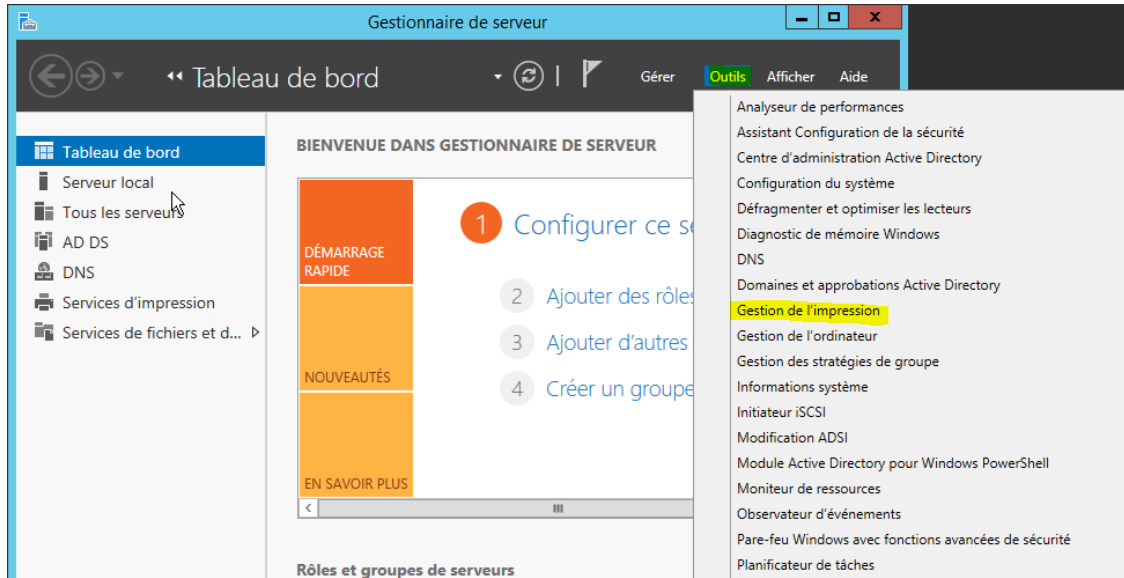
Gestionnaire de serveur

Tableau de bord

Gérer Outils Afficher Aide

Tableau de bord
Serveur local
Tous les serveurs
AD DS
DNS
Services d'impression
Services de fichiers et d...

BIENVENUE DANS GESTIONNAIRE DE SERVEUR

DÉMARRAGE RAPIDE

NOUVEAUTÉS

EN SAVOIR PLUS

1 Configurer ce se

2 Ajouter des rôles

3 Ajouter d'autres

4 Créer un groupe

Rôles et groupes de serveurs

Analyseur de performances
Assistant Configuration de la sécurité
Centre d'administration Active Directory
Configuration du système
Défragmenter et optimiser les lecteurs
Diagnostic de mémoire Windows
DNS
Domaines et approbations Active Directory
Gestion de l'impression
Gestion de l'ordinateur
Gestion des stratégies de groupe
Informations système
Initiateur iSCSI
Modification ADSI
Module Active Directory pour Windows PowerShell
Moniteur de ressources
Observateur d'événements
Pare-feu Windows avec fonctions avancées de sécurité
Planificateur de tâches